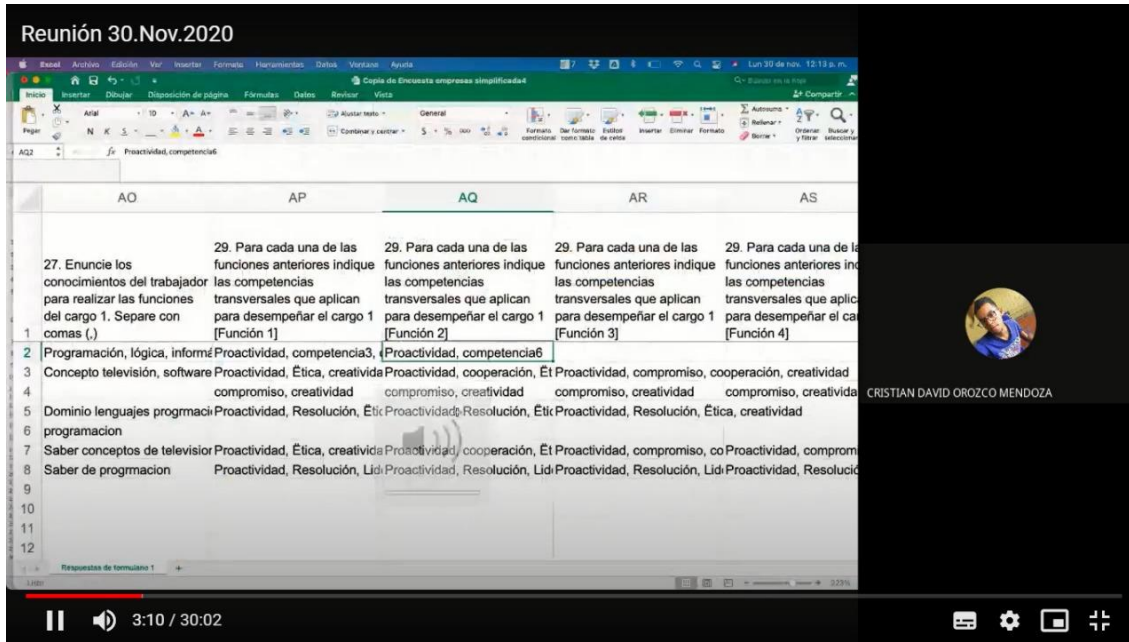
Reunión 30.Nov.2020

Excel Archivo Edición Ver Insertar Formato Herramientas Datos Ventana Ayuda

Lun 30 de nov. 12:13 p. m.

Copia de Encuesta empresas simplificada4

Inicio Insertar Dibujar Disposición de página Fórmulas Datos Revisar Vista

Compartir

Pegar Arial 10 N K S Ajustar texto Combinar y centrar General $ % 000 Formato condicional Dar formato como tabla Estilos de celda Insertar Eliminar Formato Autosuma Rellenar Borrar Ordenar y filtrar Buscar y seleccionar

AQ2 fx Proactividad, competencia6

| | AO | AP | AQ | AR | AS |
|---|---|---|---|---|---|
| 1 | 27. Enuncie los conocimientos del trabajador para realizar las funciones del cargo 1. Separe con comas (,) | 29. Para cada una de las funciones anteriores indique las competencias transversales que aplican para desempeñar el cargo 1 [Función 1] | 29. Para cada una de las funciones anteriores indique las competencias transversales que aplican para desempeñar el cargo 1 [Función 2] | 29. Para cada una de las funciones anteriores indique las competencias transversales que aplican para desempeñar el cargo 1 [Función 3] | 29. Para cada una de la funciones anteriores inc las competencias transversales que aplic para desempeñar el ca [Función 4] |
| 2 | Programación, lógica, informa | Proactividad, competencia3, | Proactividad, competencia6 | | |
| 3 | Concepto televisión, software | Proactividad, Ética, creativida | Proactividad, cooperación, Ét | Proactividad, compromiso, cooperación, creatividad | |
| 4 | | compromiso, creatividad | compromiso, creatividad | compromiso, creatividad | compromiso, creatividad |
| 5 | Dominio lenguajes progrmaci | Proactividad, Resolución, Étic | Proactividad, Resolución, Étic | Proactividad, Resolución, Ética, creatividad | |
| 6 | programacion | | | | |
| 7 | Saber conceptos de televisior | Proactividad, Ética, creativida | Proactividad, cooperación, Ét | Proactividad, compromiso, co | Proactividad, comprom |
| 8 | Saber de progrmacion | Proactividad, Resolución, Lid | Proactividad, Resolución, Lid | Proactividad, Resolución, Lid | Proactividad, Resolució |
| 9 | | | | | |
| 10 | | | | | |
| 11 | | | | | |
| 12 | | | | | |

Respuestas de formulario 1

Listo

223%

CRISTIAN DAVID OROZCO MENDOZA

3:10 / 30:02